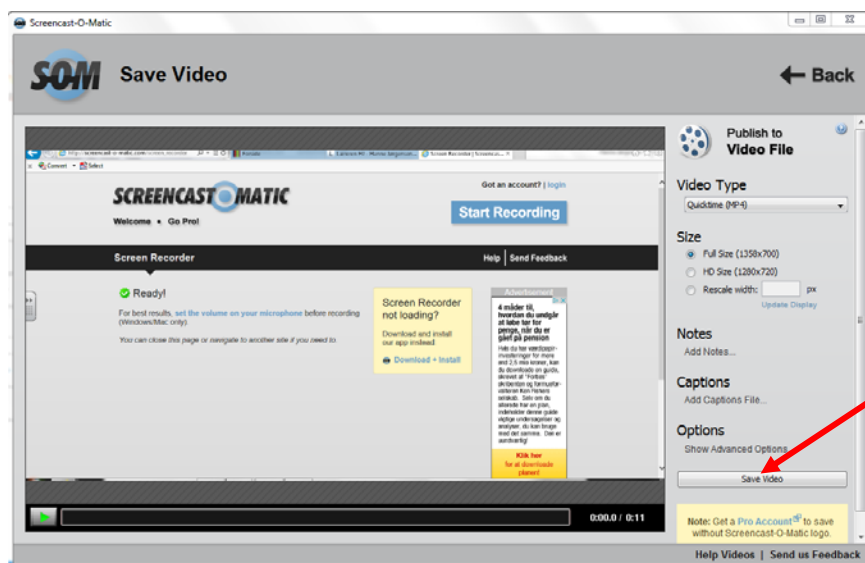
Screencast-O-Matic

SOM Save Video

Back

Publish to Video File

Video Type
Quicktime (MP4)

Size
Full Size (1358x700)
HD Size (1280x720)
Rescale width: px
Update Display

Notes
Add Notes...

Captions
Add Captions File...

Options
Show Advanced Options

Save Video

Note: Get a Pro Account to save without Screencast-O-Matic logo.

SCREENCAST-O-MATIC
Welcome • Go Pro!
Got an account? | login
Start Recording
Screen Recorder
Help | Send Feedback
Ready!
For best results, set the volume on your microphone before recording (Windows/Mac only)
You can close this page or navigate to another site if you need to.

Screen Recorder not loading?
Download and install our app instead.
Download + Install

Advertisement
4 måder til, hvordan du undgår at løbe tør for penge, når du er gået på pension
Hvis du har værdipapir-investeringer for mere end 2,5 mio kroner, kan du downloade en guide, skrevet af "Forbes" skribenten og formueforvalteren Ken Fishers selskab. Selv om du allerede har en plan, indeholder denne guide vigtige undersøgelser og analyser, du kan bruge med det samme. Det er aandvarlig!
Klik her for at downloade planen!

0:00.0 / 0:11

Help Videos | Send us Feedback